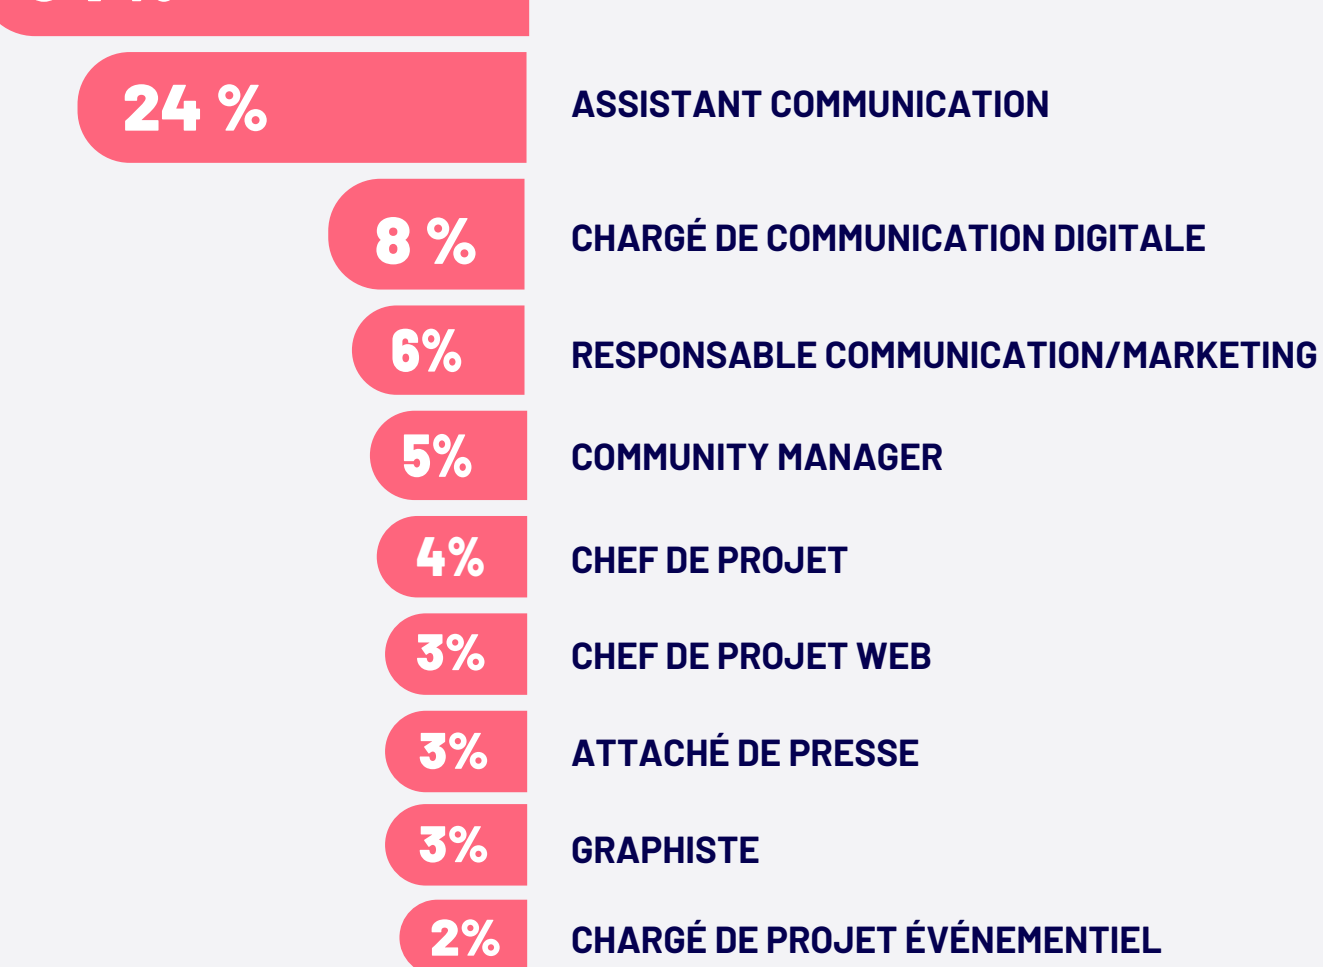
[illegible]

24 % ASSISTANT COMMUNICATION

8 % CHARGÉ DE COMMUNICATION DIGITALE

6% RESPONSABLE COMMUNICATION/MARKETING

5% COMMUNITY MANAGER

4% CHEF DE PROJET

3% CHEF DE PROJET WEB

3% ATTACHÉ DE PRESSE

3% GRAPHISTE

2% CHARGÉ DE PROJET ÉVÉNEMENTIEL